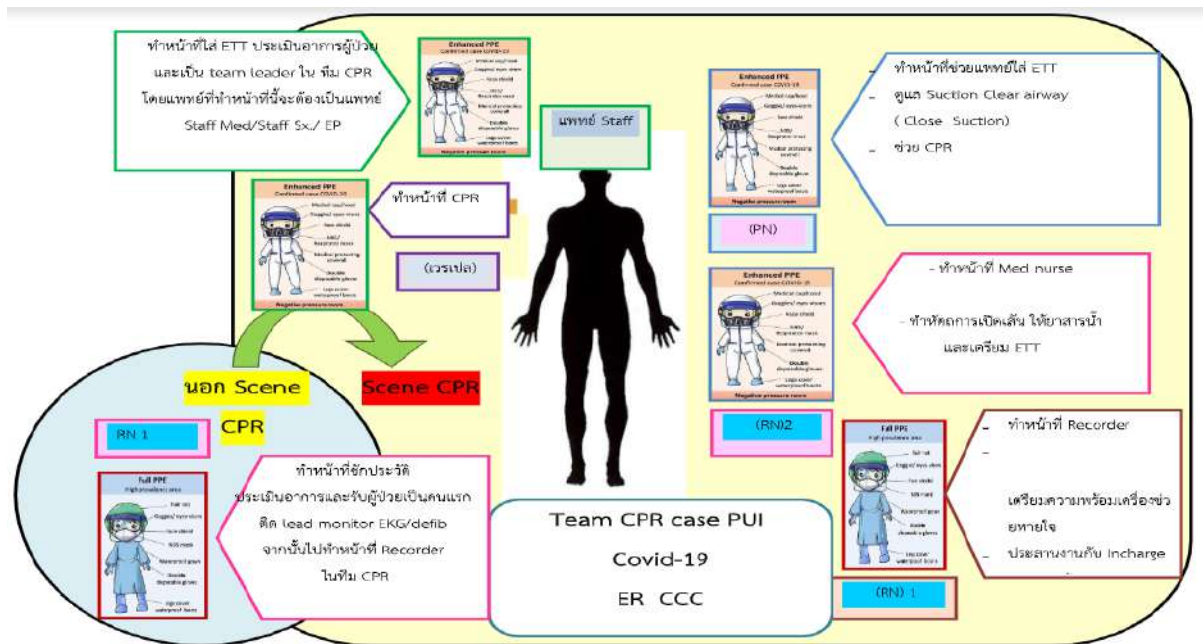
ทำหน้าที่ใส่ ETT ประเมินอาการผู้ป่วย และเป็น team leader ใน ทีม CPR โดยแพทย์ที่ทำหน้าที่นี้จะต้องเป็นแพทย์ Staff Med/Staff Sx./ EP

Enhanced PPE
Confirmed case COVID-19

แพทย์ Staff

Enhanced PPE
Confirmed case COVID-19

- ทำหน้าที่ช่วยแพทย์ใส่ ETT
- ดูแล Suction Clear airway ( Close Suction)
- ช่วย CPR

Enhanced PPE
Confirmed case COVID-19

ทำหน้าที่ CPR

(PN)

(เวรเปล)

Enhanced PPE
Confirmed case COVID-19

- ทำหน้าที่ Med nurse
- ทำหัตถการเปิดเส้น ให้ยาสารน้ำ และเตรียม ETT

นอก Scene CPR

Scene CPR

(RN)2

RN 1

Full PPE

ทำหน้าที่ซักประวัติ ประเมินอาการและรับผู้ป่วยเป็นคนแรก ติด lead monitor EKG/defib จากนั้นไปทำหน้าที่ Recorder ในทีม CPR

Full PPE

- ทำหน้าที่ Recorder
- เตรียมความพร้อมเครื่องช่วยหายใจ
- ประสานงานกับ Incharge

Team CPR case PUI
Covid-19
ER CCC

(RN) 1